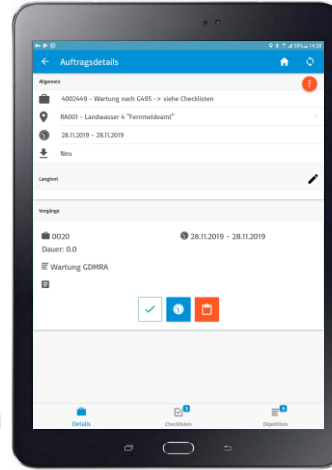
14:38

Auftragsdetails

Allgemein

4002449 - Wartung nach G495 -> siehe Checklisten

RA001 - Landwasser 4 "Fernmeldeamt"

28.11.2019 - 28.11.2019

Neu

Langtext

Vorgänge

0020

28.11.2019 - 28.11.2019

Dauer: 0.0

Wartung GDMRA

Details

Checklisten

Objektliste